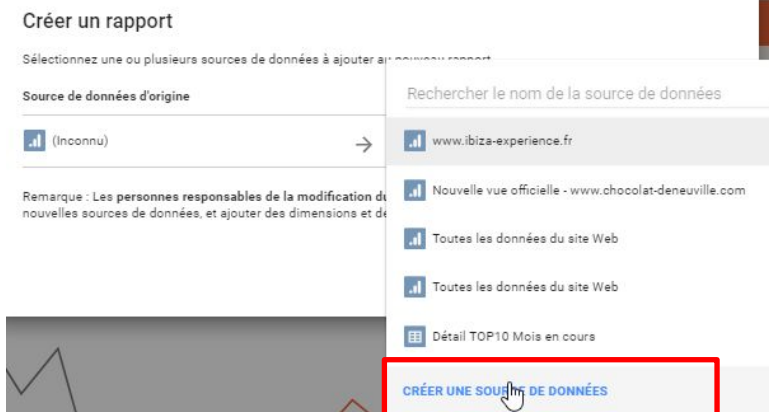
Créer un rapport

Sélectionnez une ou plusieurs sources de données à ajouter au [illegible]

Source de données d'origine

(Inconnu)

Remarque : Les personnes responsables de la modification du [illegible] nouvelles sources de données, et ajouter des dimensions et de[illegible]

Rechercher le nom de la source de données

www.ibiza-experience.fr

Nouvelle vue officielle - www.chocolat-deneuville.com

Toutes les données du site Web

Toutes les données du site Web

Détail TOP10 Mois en cours

CRÉER UNE SOU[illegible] DE DONNÉES